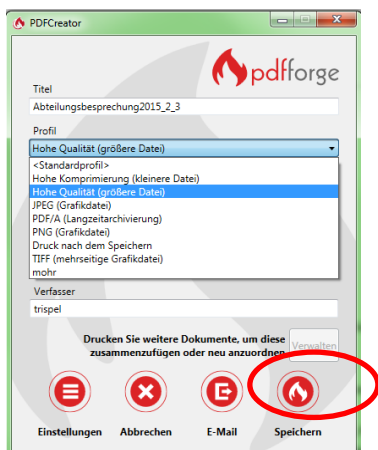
PDFCreator

pdfforge

Titel
Abteilungsbesprechung2015_2_3

Profil
Hohe Qualität (größere Datei)
<Standardprofil>
Hohe Komprimierung (kleinere Datei)
Hohe Qualität (größere Datei)
JPEG (Grafikdatei)
PDF/A (Langzeitarchivierung)
PNG (Grafikdatei)
Druck nach dem Speichern
TIFF (mehrseitige Grafikdatei)
mohr

Verfasser
trispel

Drucken Sie weitere Dokumente, um diese zusammenzufügen oder neu anzuordnen
Verwalten

Einstellungen
Abbrechen
E-Mail
Speichern